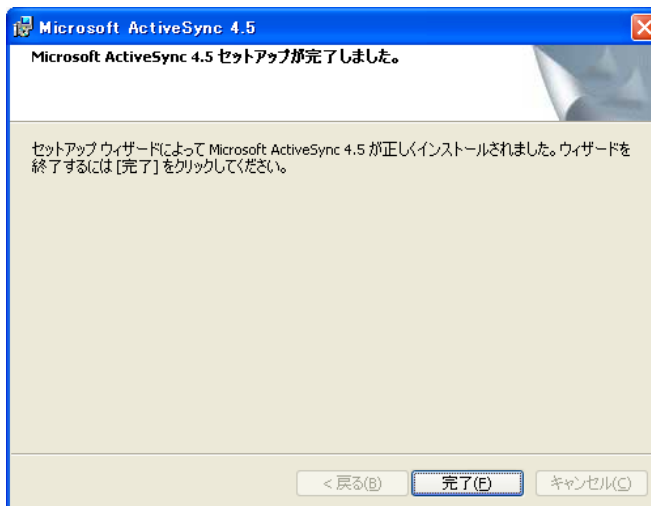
Microsoft ActiveSync 4.5

Microsoft ActiveSync 4.5 セットアップが完了しました。

セットアップ ウィザードによって Microsoft ActiveSync 4.5 が正しくインストールされました。ウィザードを終了するには [完了] をクリックしてください。

< 戻る(B)
完了(F)
キャンセル(C)